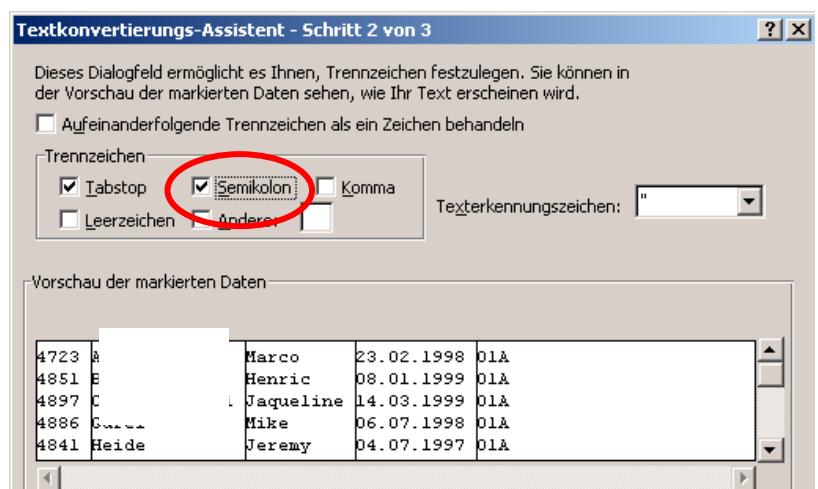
Textkonvertierungs-Assistent - Schritt 2 von 3

? X

Dieses Dialogfeld ermöglicht es Ihnen, Trennzeichen festzulegen. Sie können in der Vorschau der markierten Daten sehen, wie Ihr Text erscheinen wird.

Aufeinanderfolgende Trennzeichen als ein Zeichen behandeln

Trennzeichen

Tabstop

Semikolon

Komma

Leerzeichen

Andere:

Texterkennungszeichen: "

Vorschau der markierten Daten

| | | | | |
|---|---|---|---|---|
| 4723 | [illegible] | Marco | 23.02.1998 | 01A |
| 4851 | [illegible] | Henric | 08.01.1999 | 01A |
| 4897 | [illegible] | Jaqueline | 14.03.1999 | 01A |
| 4886 | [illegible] | Mike | 06.07.1998 | 01A |
| 4841 | Heide | Jeremy | 04.07.1997 | 01A |